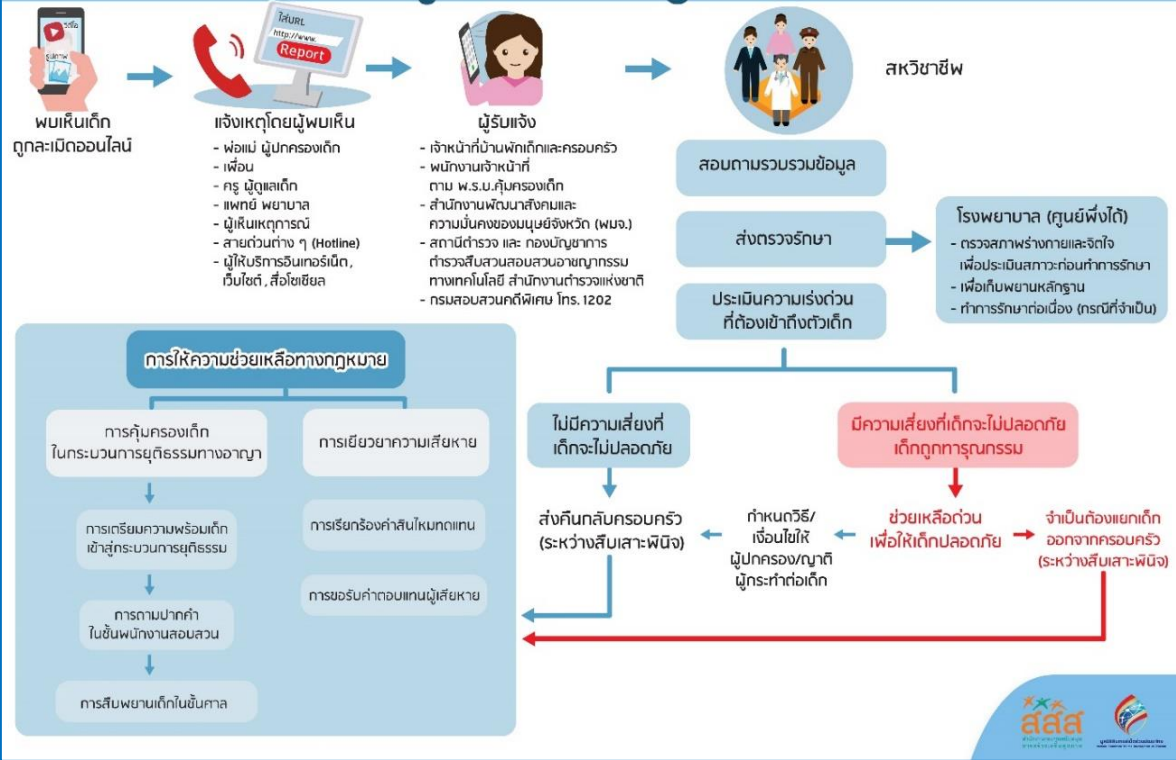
วิดีโอ
รูปภาพ

พบเห็นเด็กถูกละเมิดออนไลน์

ใส่URL
http://www.
Report

แจ้งเหตุโดยผู้พบเห็น
- พ่อแม่ ผู้ปกครองเด็ก
- เพื่อน
- ครู ผู้ดูแลเด็ก
- แพทย์ พยาบาล
- ผู้เห็นเหตุการณ์
- สายด่วนต่าง ๆ (Hotline)
- ผู้ให้บริการอินเทอร์เน็ต, เว็บไซต์, สื่อโซเชียล

ผู้รับแจ้ง
- เจ้าหน้าที่บ้านพักเด็กและครอบครัว
- พนักงานเจ้าหน้าที่ ตาม พ.ร.บ.คุ้มครองเด็ก
- สำนักงานพัฒนาสังคมและความมั่นคงของมนุษย์จังหวัด (พมจ.)
- สถานีตำรวจ และ กองบัญชาการตำรวจสืบสวนสอบสวนอาชญากรรมทางเทคโนโลยี สำนักงานตำรวจแห่งชาติ
- กรมสอบสวนคดีพิเศษ โทร. 1202

สหวิชาชีพ

สอบถามรวบรวมข้อมูล

ส่งตรวจรักษา

โรงพยาบาล (ศูนย์พึ่งได้)
- ตรวจสภาพร่างกายและจิตใจเพื่อประเมินสภาวะก่อนทำการรักษา
- เพื่อเก็บพยานหลักฐาน
- ทำการรักษาต่อเนื่อง (กรณีที่จำเป็น)

ประเมินความเร่งด่วนที่ต้องเข้าถึงตัวเด็ก

การให้ความช่วยเหลือทางกฎหมาย

การคุ้มครองเด็กในกระบวนการยุติธรรมทางอาญา

การเตรียมความพร้อมเด็กเข้าสู่กระบวนการยุติธรรม

การถามปากคำในชั้นพนักงานสอบสวน

การสืบพยานเด็กในชั้นศาล

การเยียวยาความเสียหาย

การเรียกร้องค่าสินไหมทดแทน

การขอรับค่าตอบแทนผู้เสียหาย

ไม่มีความเสี่ยงที่เด็กจะไม่ปลอดภัย

มีความเสี่ยงที่เด็กจะไม่ปลอดภัย เด็กถูกทารุณกรรม

ส่งคืนกลับครอบครัว (ระหว่างสืบเสาะพินิจ)

กำหนดวิธี/เงื่อนไขให้ผู้ปกครอง/ญาติผู้กระทำต่อเด็ก

ช่วยเหลือด่วนเพื่อให้เด็กปลอดภัย

จำเป็นต้องแยกเด็กออกจากครอบครัว (ระหว่างสืบเสาะพินิจ)

สสส